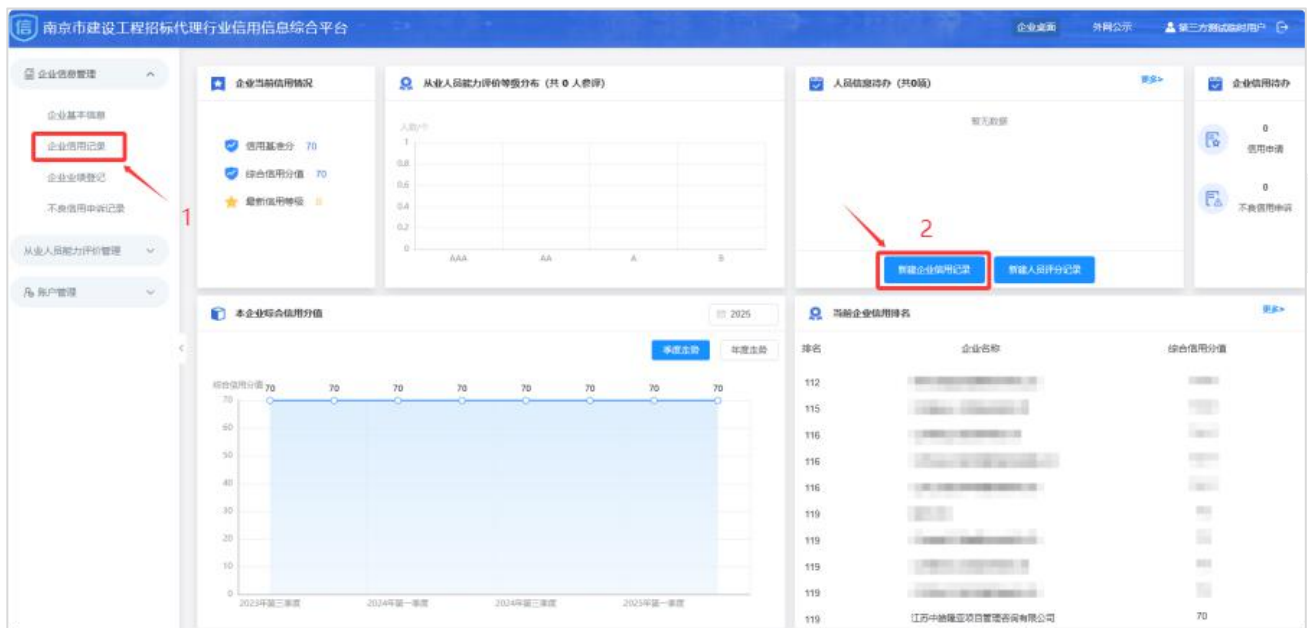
南京市建设工程招标代理行业信用信息综合平台

企业桌面 外网公示 第三方测试临时用户

企业信息管理
企业基本信息
企业信用记录
企业业绩登记
不良信用申诉记录
1
从业人员能力评价管理
账户管理

企业当前信用情况
信用基准分 70
综合信用分值 70
最新信用等级 0

从业人员能力评价等级分布（共 0 人参评）
人数/个
1
0.8
0.6
0.4
0.2
0
AAA AA A B

人员信息待办（共0场）
更多>
暂无数据
2
新建企业信用记录
新建人员评分记录

企业信用待办
0
信用申请
0
不良信用申诉

本企业综合信用分值
2025
季度走势 年度走势
综合信用分值
70 70 70 70 70 70 70 70
70
60
50
40
30
20
10
0
2023年第三季度 2024年第一季度 2024年第三季度 2025年第一季度

当前企业信用排名
更多>
| 排名 | 企业名称 | 综合信用分值 |
|---|---|---|
| 112 | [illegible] | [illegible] |
| 115 | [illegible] | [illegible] |
| 116 | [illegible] | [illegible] |
| 116 | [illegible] | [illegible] |
| 116 | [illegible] | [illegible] |
| 119 | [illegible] | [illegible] |
| 119 | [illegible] | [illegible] |
| 119 | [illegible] | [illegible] |
| 119 | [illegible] | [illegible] |
| 119 | 江苏中驰隆亚项目管理咨询有限公司 | 70 |